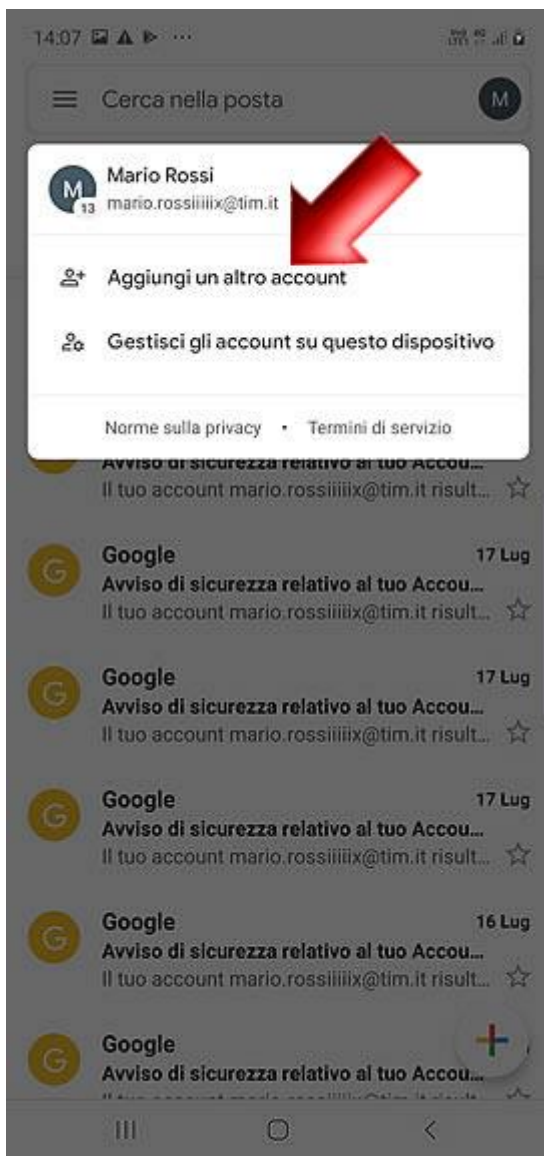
14:07

Cerca nella posta

M

M
13

Mario Rossi
mario.rossiiiiix@tim.it

Aggiungi un altro account

Gestisci gli account su questo dispositivo

Norme sulla privacy • Termini di servizio

Avviso di sicurezza relativo al tuo Accou...
Il tuo account mario.rossiiiiix@tim.it risult...

G
Google 17 Lug
Avviso di sicurezza relativo al tuo Accou...
Il tuo account mario.rossiiiiix@tim.it risult...

G
Google 17 Lug
Avviso di sicurezza relativo al tuo Accou...
Il tuo account mario.rossiiiiix@tim.it risult...

G
Google 17 Lug
Avviso di sicurezza relativo al tuo Accou...
Il tuo account mario.rossiiiiix@tim.it risult...

G
Google 16 Lug
Avviso di sicurezza relativo al tuo Accou...
Il tuo account mario.rossiiiiix@tim.it risult...

G
Google
Avviso di sicurezza relativo al tuo Accou...
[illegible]